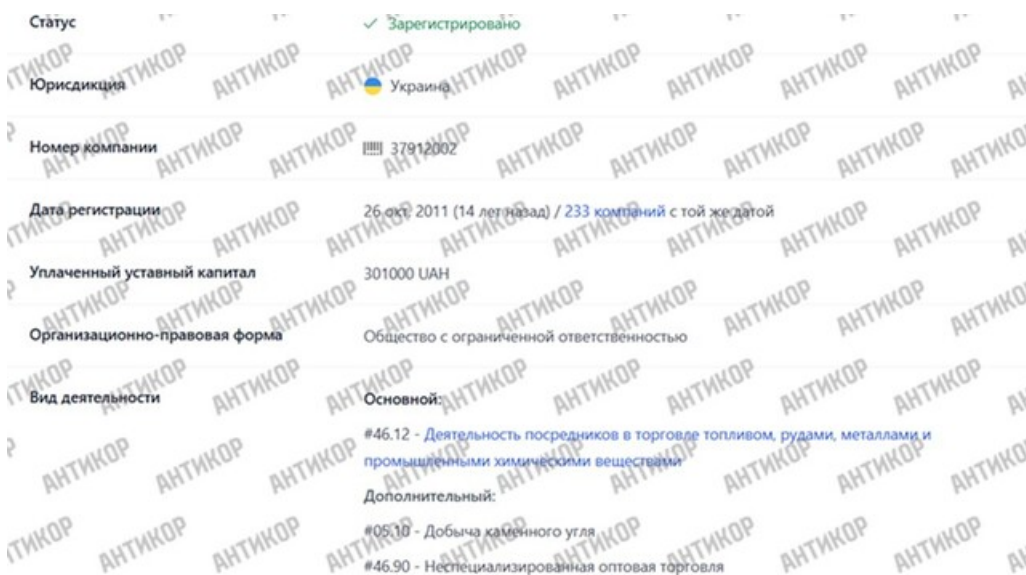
| | |
|---|---|
| Статус | ✓ Зарегистрировано |
| Юрисдикция | Украина |
| Номер компании | 37912002 |
| Дата регистрации | 26 окт. 2011 (14 лет назад) / 233 компаний с той же датой |
| Уплаченный уставный капитал | 301000 UAH |
| Организационно-правовая форма | Общество с ограниченной ответственностью |
| Вид деятельности | Основной: #46.12 - Деятельность посредников в торговле топливом, рудами, металлами и промышленными химическими веществами Дополнительный: #05.10 - Добыча каменного угля #46.90 - Неспециализированная оптовая торговля |

АНТИКОР АНТИКОР АНТИКОР